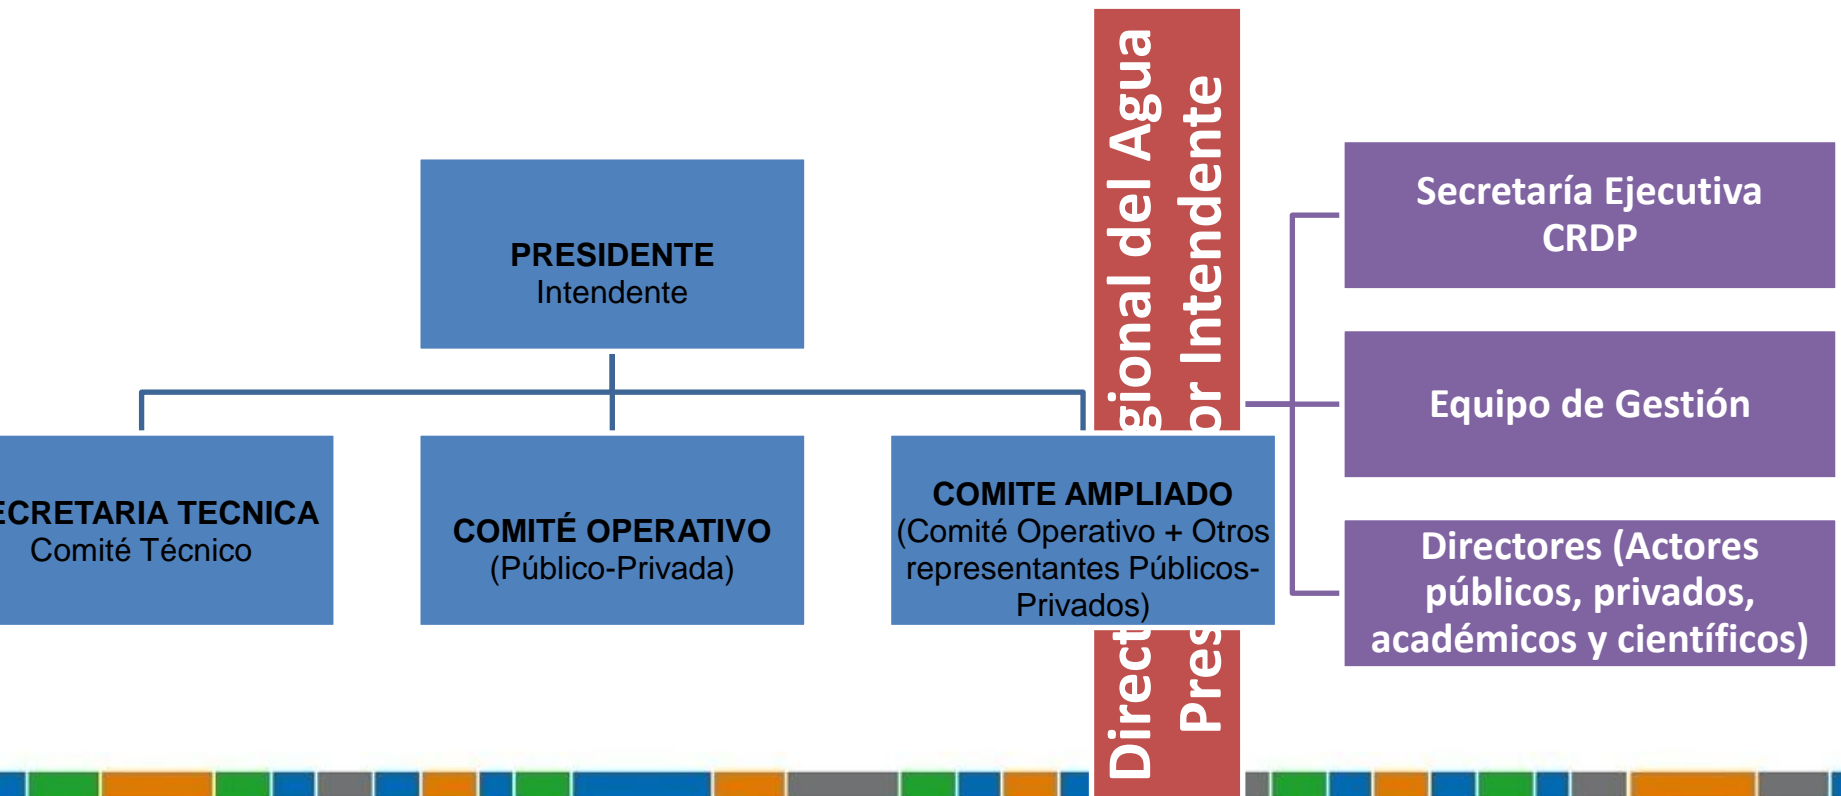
PRESIDENTE
Intendente

ECRETARIA TECNICA
Comité Técnico

COMITÉ OPERATIVO
(Público-Privada)

COMITE AMPLIADO
(Comité Operativo + Otros representantes Públicos-Privados)

Direct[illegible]gional del Agua
Pres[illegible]or Intendente

Secretaría Ejecutiva CRDP

Equipo de Gestión

Directores (Actores públicos, privados, académicos y científicos)